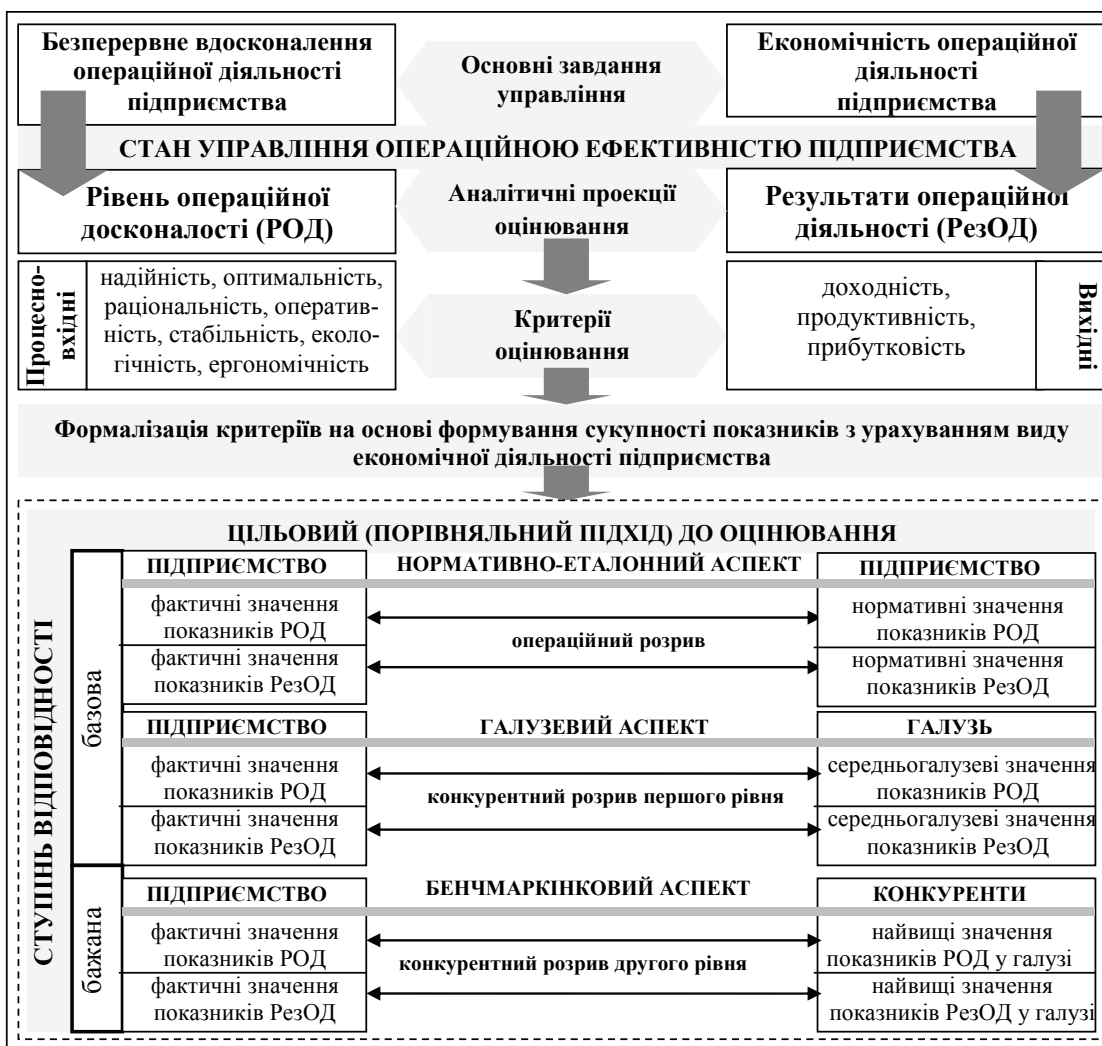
Безперервне вдосконалення операційної діяльності підприємства

Основні завдання управління

Економічність операційної діяльності підприємства

СТАН УПРАВЛІННЯ ОПЕРАЦІЙНОЮ ЕФЕКТИВНІСТЮ ПІДПРИЄМСТВА

Рівень операційної досконалості (РОД)

Аналітичні проекції оцінювання

Результати операційної діяльності (РезОД)

Процесно-вхідні

надійність, оптимальність, раціональність, оперативність, стабільність, екологічність, ергономічність

Критерії оцінювання

доходність, продуктивність, прибутковість

Вихідні

Формалізація критеріїв на основі формування сукупності показників з урахуванням виду економічної діяльності підприємства

ЦІЛЬОВИЙ (ПОРІВНЯЛЬНИЙ ПІДХІД) ДО ОЦІНЮВАННЯ

СТУПІНЬ ВІДПОВІДНОСТІ

базова

ПІДПРИЄМСТВО

НОРМАТИВНО-ЕТАЛОННИЙ АСПЕКТ

ПІДПРИЄМСТВО

фактичні значення показників РОД

операційний розрив

нормативні значення показників РОД

фактичні значення показників РезОД

нормативні значення показників РезОД

ПІДПРИЄМСТВО

ГАЛУЗЕВИЙ АСПЕКТ

ГАЛУЗЬ

фактичні значення показників РОД

конкурентний розрив першого рівня

середньогалузеві значення показників РОД

фактичні значення показників РезОД

середньогалузеві значення показників РезОД

бажана

ПІДПРИЄМСТВО

БЕНЧМАРКІНКОВИЙ АСПЕКТ

КОНКУРЕНТИ

фактичні значення показників РОД

конкурентний розрив другого рівня

найвищі значення показників РОД у галузі

фактичні значення показників РезОД

найвищі значення показників РезОД у галузі